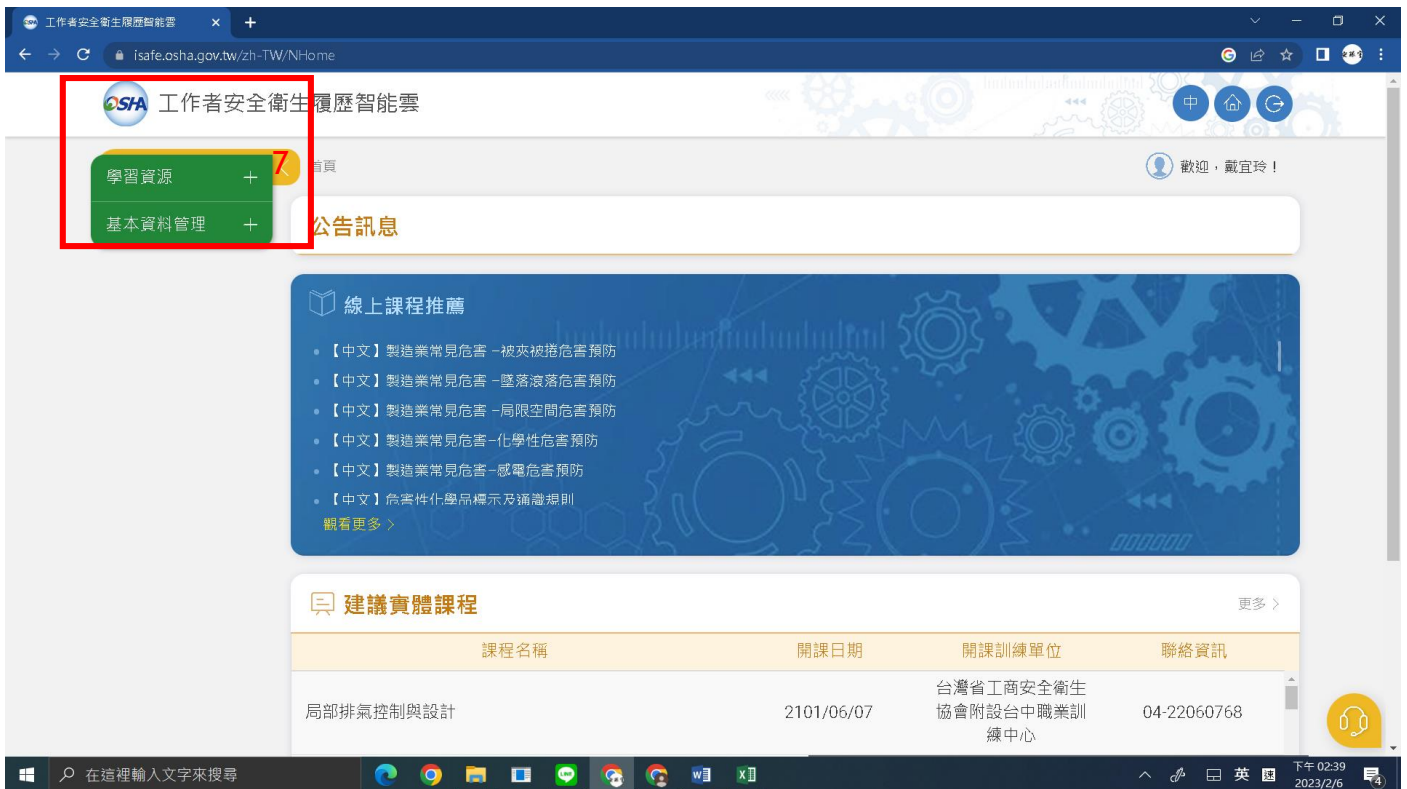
工作者安全衛生履歷智能雲 ×

isafe.osha.gov.tw/zh-TW/NHome

OSHA 工作者安全衛生履歷智能雲

中

7

學習資源 +

基本資料管理 +

首頁

歡迎，戴宜玲！

公告訊息

線上課程推薦

【中文】製造業常見危害 -被夾被捲危害預防
【中文】製造業常見危害 -墜落滾落危害預防
【中文】製造業常見危害 -局限空間危害預防
【中文】製造業常見危害-化學性危害預防
【中文】製造業常見危害-感電危害預防
【中文】危害性化學品標示及通識規則

觀看更多 >

建議實體課程

更多 >

| 課程名稱 | 開課日期 | 開課訓練單位 | 聯絡資訊 |
|---|---|---|---|
| 局部排氣控制與設計 | 2101/06/07 | 台灣省工商安全衛生協會附設台中職業訓練中心 | 04-22060768 |

在這裡輸入文字來搜尋

英

下午 02:39
2023/2/6